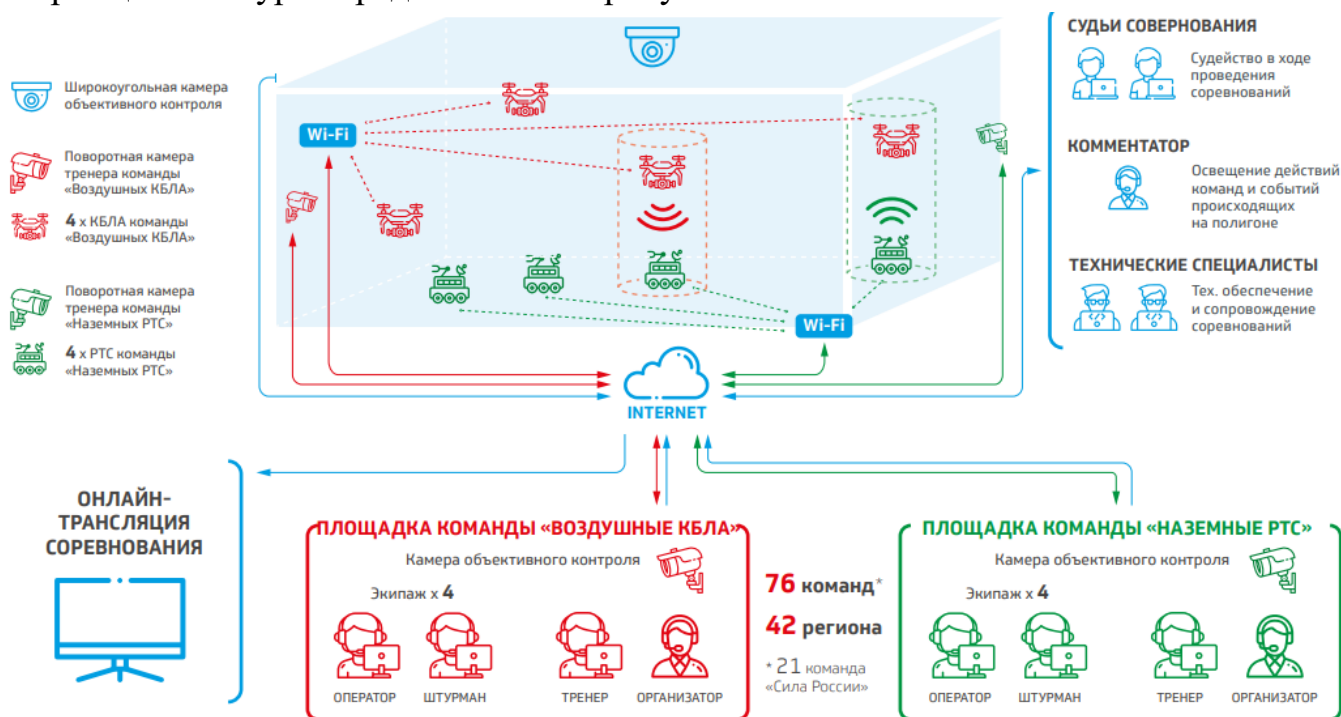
Широкоугольная камера объективного контроля

Поворотная камера тренера команды «Воздушных КБЛА»

4 х КБЛА команды «Воздушных КБЛА»

Поворотная камера тренера команды «Наземных РТС»

4 х РТС команды «Наземных РТС»

Wi-Fi

Wi-Fi

INTERNET

СУДЬИ СОВЕРНОВАНИЯ

Судейство в ходе проведения соревнований

КОММЕНТАТОР

Освещение действий команд и событий происходящих на полигоне

ТЕХНИЧЕСКИЕ СПЕЦИАЛИСТЫ

Тех. обеспечение и сопровождение соревнований

ОНЛАЙН-ТРАНСЛЯЦИЯ СОРЕВНОВАНИЯ

ПЛОЩАДКА КОМАНДЫ «ВОЗДУШНЫЕ КБЛА»

Камера объективного контроля

Экипаж х 4

ОПЕРАТОР ШТУРМАН ТРЕНЕР ОРГАНИЗАТОР

76 команд*

42 региона

* 21 команда «Сила России»

ПЛОЩАДКА КОМАНДЫ «НАЗЕМНЫЕ РТС»

Камера объективного контроля

Экипаж х 4

ОПЕРАТОР ШТУРМАН ТРЕНЕР ОРГАНИЗАТОР